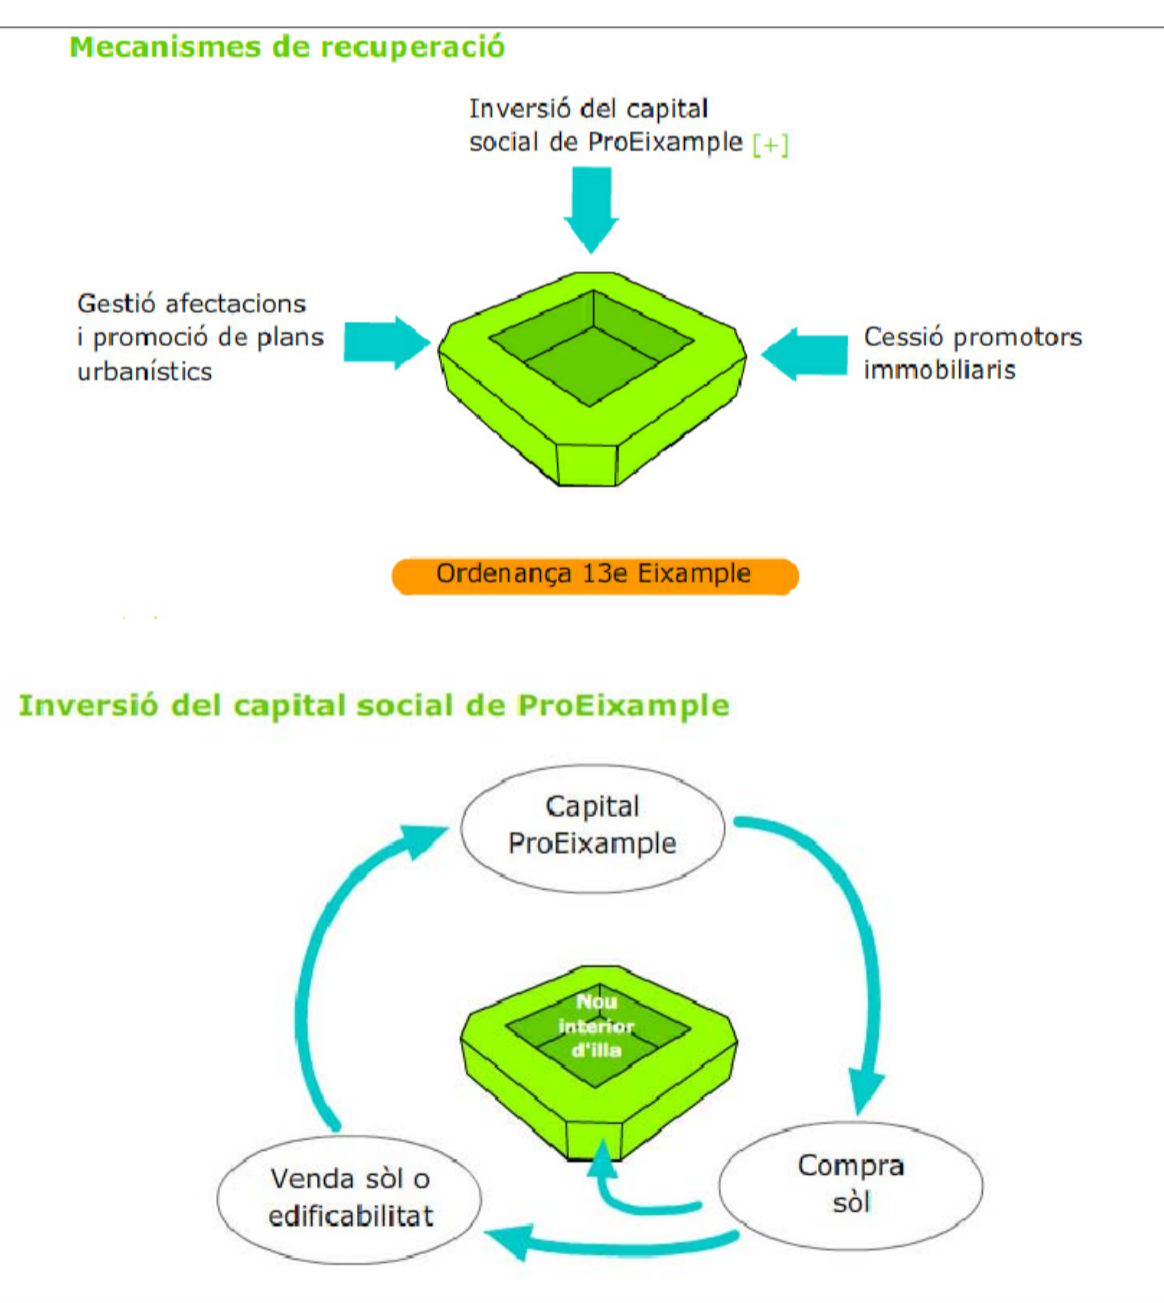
Mecanismes de recuperació

Inversió del capital social de ProEixample [+]

Gestió afectacions i promoció de plans urbanístics

Cessió promotors immobiliaris

Ordenança 13e Eixample

Inversió del capital social de ProEixample

Capital ProEixample

Nou interior d'illa

Compra sòl

Venda sòl o edificabilitat